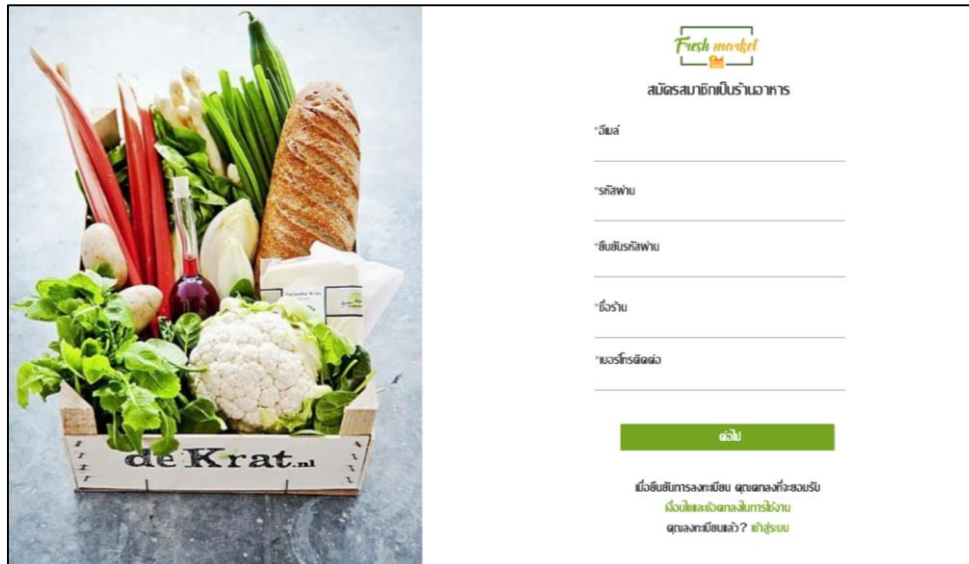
de Krat.nl

Fresh market

สมัครสมาชิกเป็นร้านอาหาร

*อีเมล์

*รหัสผ่าน

*ยืนยันรหัสผ่าน

*ชื่อร้าน

*เบอร์โทรติดต่อ

ต่อไป

เมื่อยืนยันการลงทะเบียน คุณตกลงที่จะยอมรับ
เงื่อนไขและข้อตกลงในการใช้งาน
คุณลงทะเบียนแล้ว? เข้าสู่ระบบ